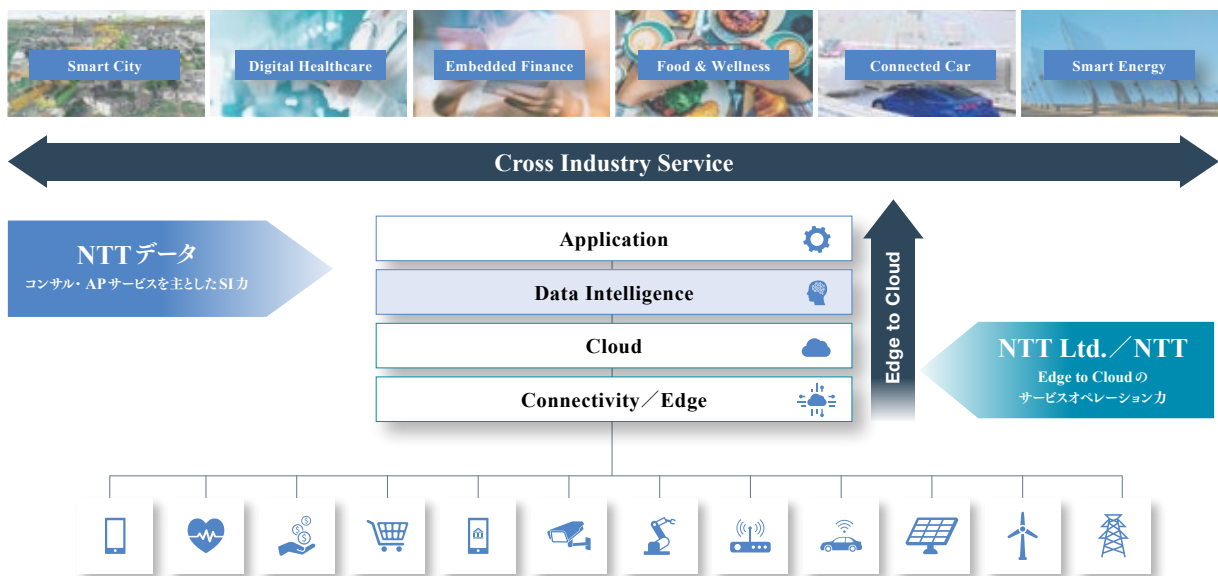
Smart City

Digital Healthcare

Embedded Finance

Food & Wellness

Connected Car

Smart Energy

Cross Industry Service

NTTデータ
コンサル・APサービスを主としたSI力

Application

Data Intelligence

Cloud

Connectivity／Edge

Edge to Cloud

NTT Ltd.／NTT
Edge to Cloudの
サービスオペレーション力